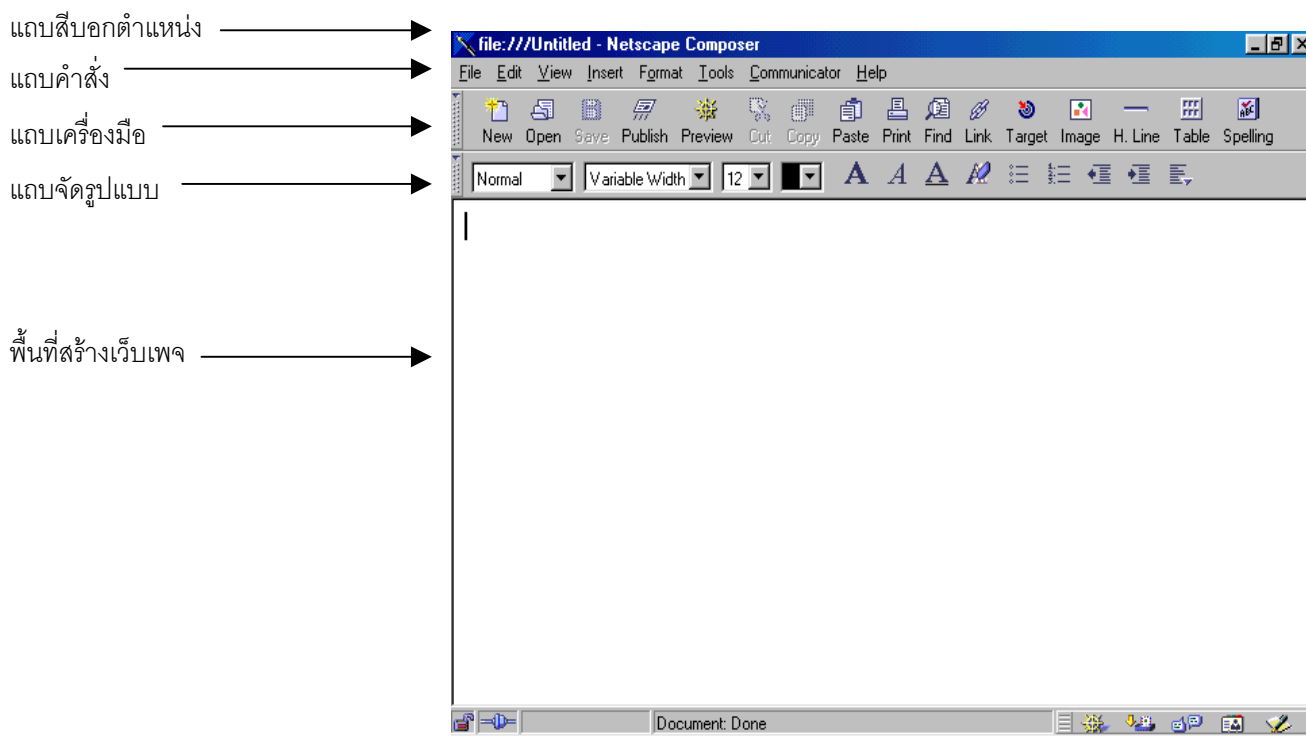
แถบสีบอกตำแหน่ง

file:///Untitled - Netscape Composer

แถบคำสั่ง

File Edit View Insert Format Tools Communicator Help

แถบเครื่องมือ

New Open Save Publish Preview Cut Copy Paste Print Find Link Target Image H. Line Table Spelling

แถบจัดรูปแบบ

Normal Variable Width 12

พื้นที่สร้างเว็บเพจ

Document: Done